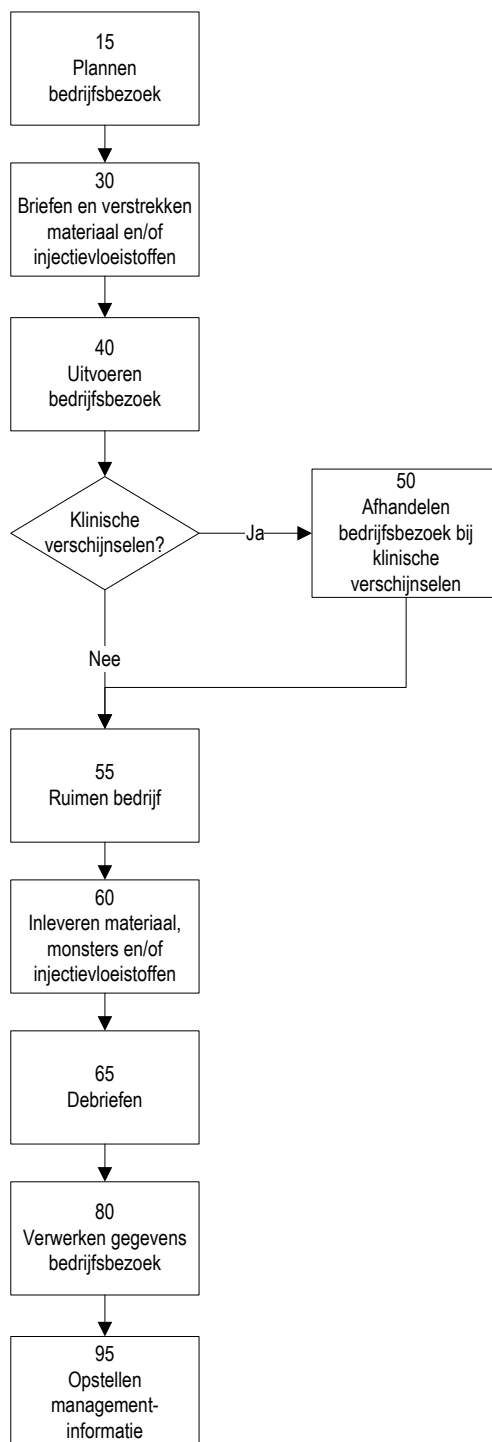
15
Plannen bedrijfsbezoek

30
Briefen en verstrekken materiaal en/of injectievloeistoffen

40
Uitvoeren bedrijfsbezoek

Klinische verschijnselen?

Ja

50
Afhandelen bedrijfsbezoek bij klinische verschijnselen

Nee

55
Ruimen bedrijf

60
Inleveren materiaal, monsters en/of injectievloeistoffen

65
Debriefen

80
Verwerken gegevens bedrijfsbezoek

95
Opstellen management-informatie